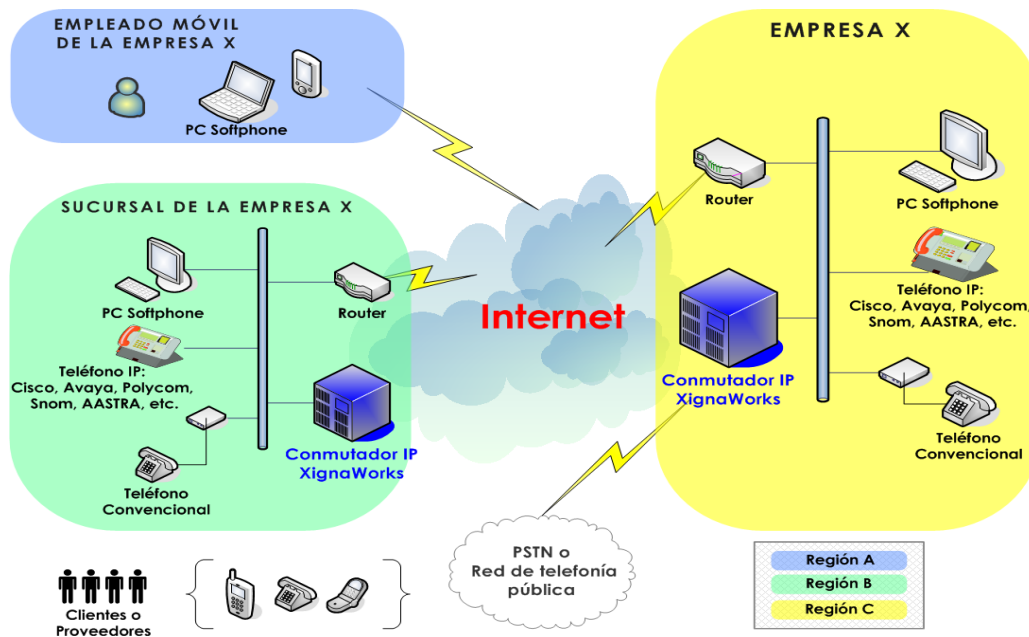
EMPLEADO MÓVIL DE LA EMPRESA X

PC Softphone

EMPRESA X

Router

PC Softphone

SUCURSAL DE LA EMPRESA X

PC Softphone

Router

Internet

Teléfono IP: Cisco, Avaya, Polycom, Snom, AASTRA, etc.

Teléfono IP: Cisco, Avaya, Polycom, Snom, AASTRA, etc.

Conmutador IP XignaWorks

Conmutador IP XignaWorks

Teléfono Convencional

Teléfono Convencional

PSTN o Red de telefonía pública

Región A

Región B

Región C

Clientes o Proveedores